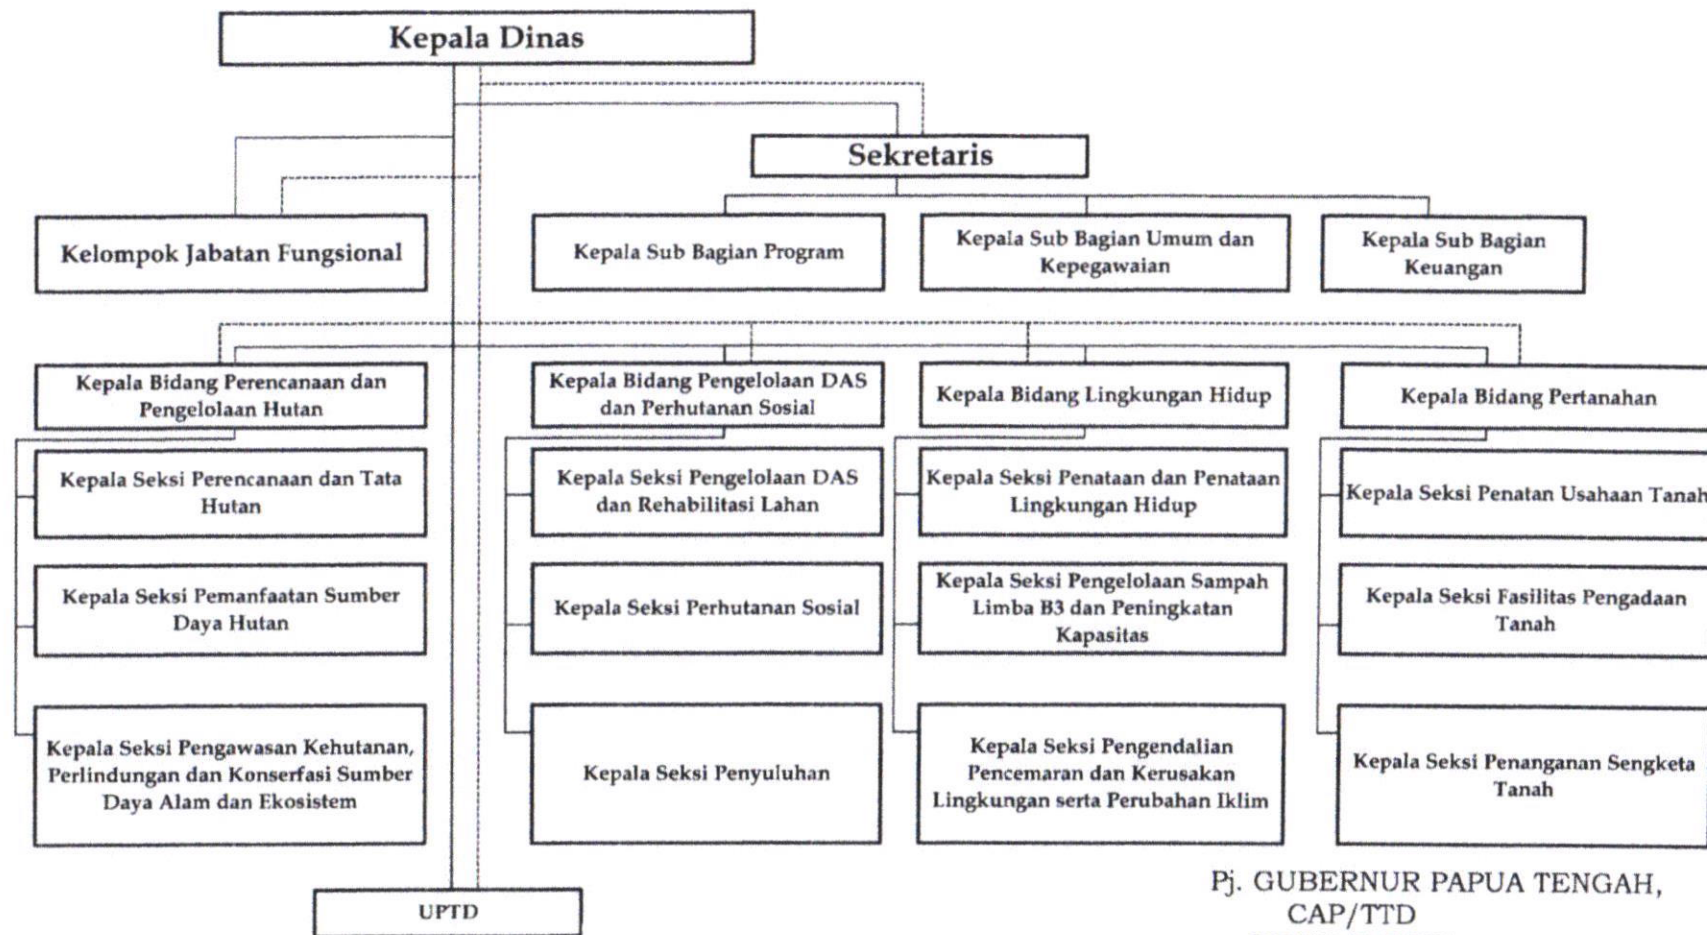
Kepala Dinas

Sekretaris

Kelompok Jabatan Fungsional

Kepala Sub Bagian Program

Kepala Sub Bagian Umum dan Kepegawaian

Kepala Sub Bagian Keuangan

Kepala Bidang Perencanaan dan Pengelolaan Hutan

Kepala Seksi Perencanaan dan Tata Hutan

Kepala Seksi Pemanfaatan Sumber Daya Hutan

Kepala Seksi Pengawasan Kehutanan, Perlindungan dan Konserfasi Sumber Daya Alam dan Ekosistem

Kepala Bidang Pengelolaan DAS dan Perhutanan Sosial

Kepala Seksi Pengelolaan DAS dan Rehabilitasi Lahan

Kepala Seksi Perhutanan Sosial

Kepala Seksi Penyuluhan

Kepala Bidang Lingkungan Hidup

Kepala Seksi Penataan dan Penataan Lingkungan Hidup

Kepala Seksi Pengelolaan Sampah Limba B3 dan Peningkatan Kapasitas

Kepala Seksi Pengendalian Pencemaran dan Kerusakan Lingkungan serta Perubahan Iklim

Kepala Bidang Pertanahan

Kepala Seksi Penatan Usahaan Tanah

Kepala Seksi Fasilitas Pengadaan Tanah

Kepala Seksi Penanganan Sengketa Tanah

UPTD

Pj. GUBERNUR PAPUA TENGAH,
CAP/TTD